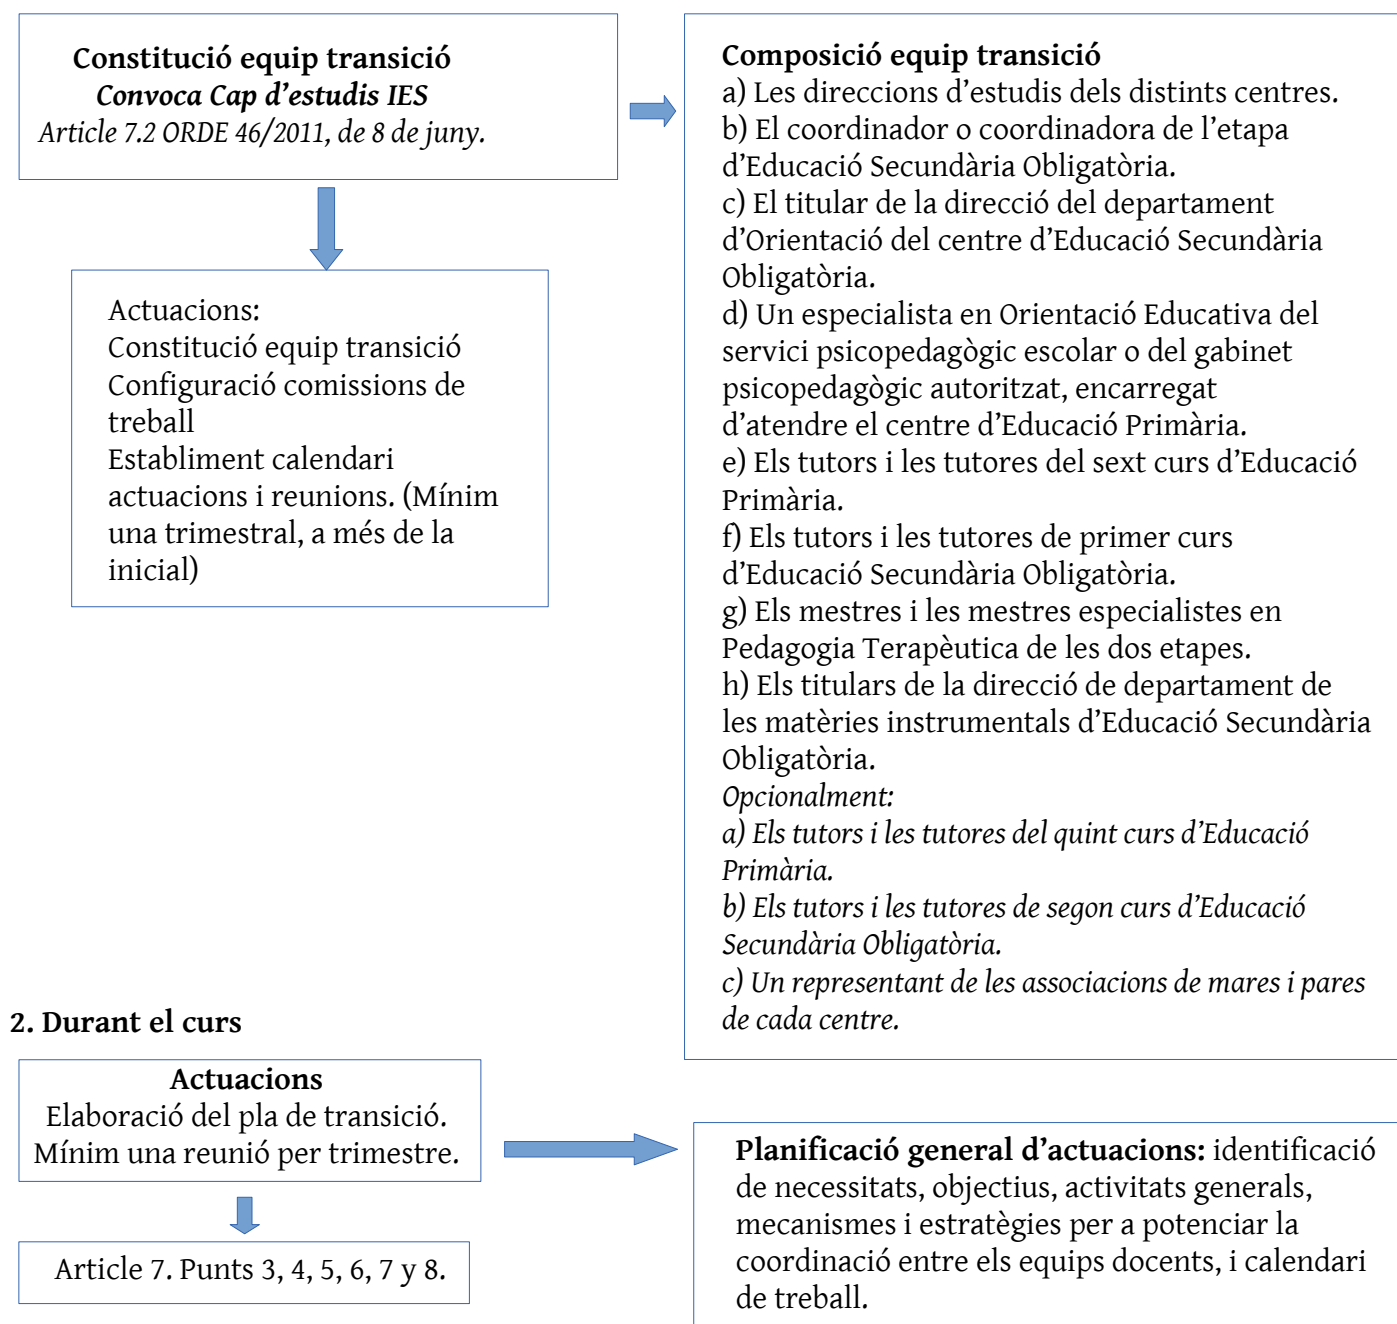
**Constitució equip transició**
***Convoca Cap d'estudis IES***
*Article 7.2 ORDE 46/2011, de 8 de juny.*

Actuacions:
Constitució equip transició
Configuració comissions de treball
Establiment calendari actuacions i reunions. (Mínim una trimestral, a més de la inicial)

**Composició equip transició**
a) Les direccions d'estudis dels distints centres.
b) El coordinador o coordinadora de l'etapa d'Educació Secundària Obligatòria.
c) El titular de la direcció del departament d'Orientació del centre d'Educació Secundària Obligatòria.
d) Un especialista en Orientació Educativa del servici psicopedagògic escolar o del gabinet psicopedagògic autoritzat, encarregat d'atendre el centre d'Educació Primària.
e) Els tutors i les tutores del sext curs d'Educació Primària.
f) Els tutors i les tutores de primer curs d'Educació Secundària Obligatòria.
g) Els mestres i les mestres especialistes en Pedagogia Terapèutica de les dos etapes.
h) Els titulars de la direcció de departament de les matèries instrumentals d'Educació Secundària Obligatòria.
*Opcionalment:*
*a) Els tutors i les tutores del quint curs d'Educació Primària.*
*b) Els tutors i les tutores de segon curs d'Educació Secundària Obligatòria.*
*c) Un representant de les associacions de mares i pares de cada centre.*

**2. Durant el curs**

**Actuacions**
Elaboració del pla de transició.
Mínim una reunió per trimestre.

Article 7. Punts 3, 4, 5, 6, 7 y 8.

**Planificació general d'actuacions:** identificació de necessitats, objectius, activitats generals, mecanismes i estratègies per a potenciar la coordinació entre els equips docents, i calendari de treball.